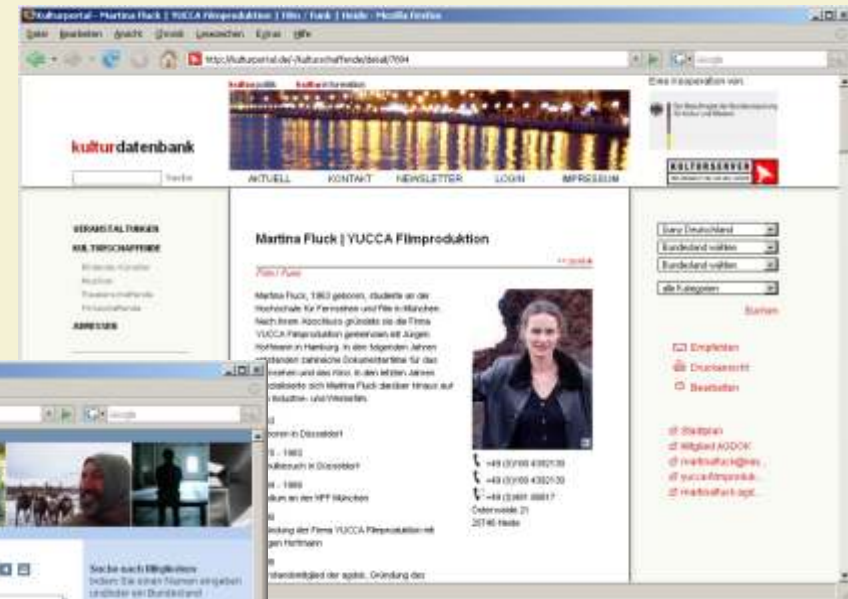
Kulturportal - Martina Fluck | YUCCA Filmproduktion | Film / Funk | Heide - Mozilla Firefox

Datei Bearbeiten Ansicht Chronik Lesezeichen Extras Hilfe

http://kulturportal.de/-/kulturschaffende/detail/7694

Google

kulturpolitik kulturinformation

Eine Inkooperation von:

kulturdatenbank

Suche

AKTUELL KONTAKT NEWSLETTER LOGIN IMPRESSUM

KULTURSERVER

VERANSTALTUNGEN
KULTURSCHAFFENDE
ADRESSEN

Martina Fluck | YUCCA Filmproduktion

Film / Funk

Martina Fluck, 1963 geboren, studierte an der Hochschule für Fernsehen und Film in München. Nach ihrem Abschluss gründete sie die Firma YUCCA Filmproduktion gemeinsam mit Jürgen Hoffmann in Hamburg. In den folgenden Jahren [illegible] zahlreiche Dokumentarfilme für das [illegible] und das Kino. In den letzten Jahren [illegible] sich Martina Fluck darüber hinaus auf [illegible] Industrie- und Werbefilm.

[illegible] in Düsseldorf

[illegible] - 1983
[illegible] in Düsseldorf

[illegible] - 1989
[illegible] an der HFF München

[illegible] der Firma YUCCA Filmproduktion mit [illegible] Hoffmann

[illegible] der agdok. Gründung des

+49 (0)180 4382130
+49 (0)180 4382130
+49 (0)481 88817
Ostervolde 21
25746 Heide

Ganz Deutschland
Bundesland wählen
Bundesland wählen
alle Kategorien
Suchen

Empfehlen
Druckansicht
Bearbeiten

Stadtplan
Mitglied AGDOK
martinafluck@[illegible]
yucca-filmproduk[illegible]
martinafluck.agd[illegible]

Google

Suche nach Mitgliedern
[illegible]